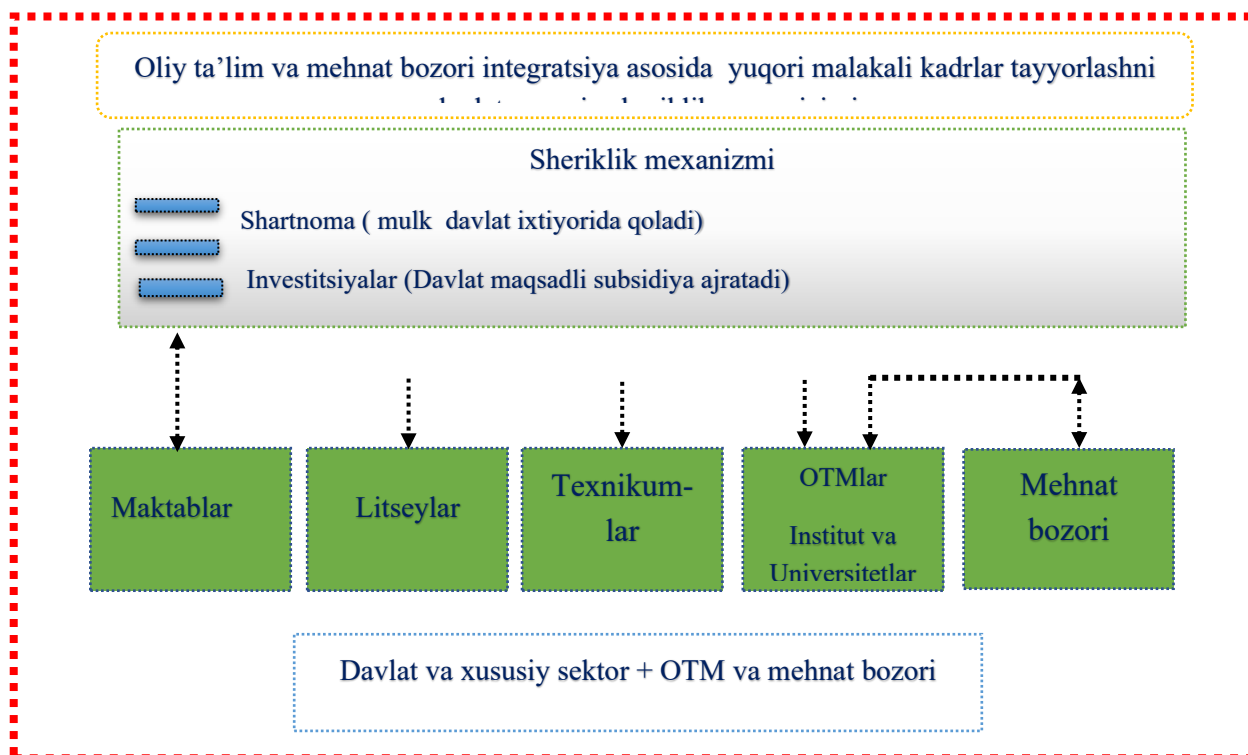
Oliy ta'lim va mehnat bozori integratsiya asosida yuqori malakali kadrlar tayyorlashni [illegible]

Sheriklik mexanizmi

Shartnoma ( mulk davlat ixtiyorida qoladi)

Investitsiyalar (Davlat maqsadli subsidiya ajratadi)

Maktablar

Litseylar

Texnikum-lar

OTMlar

Institut va Universitetlar

Mehnat bozori

Davlat va xususiy sektor + OTM va mehnat bozori